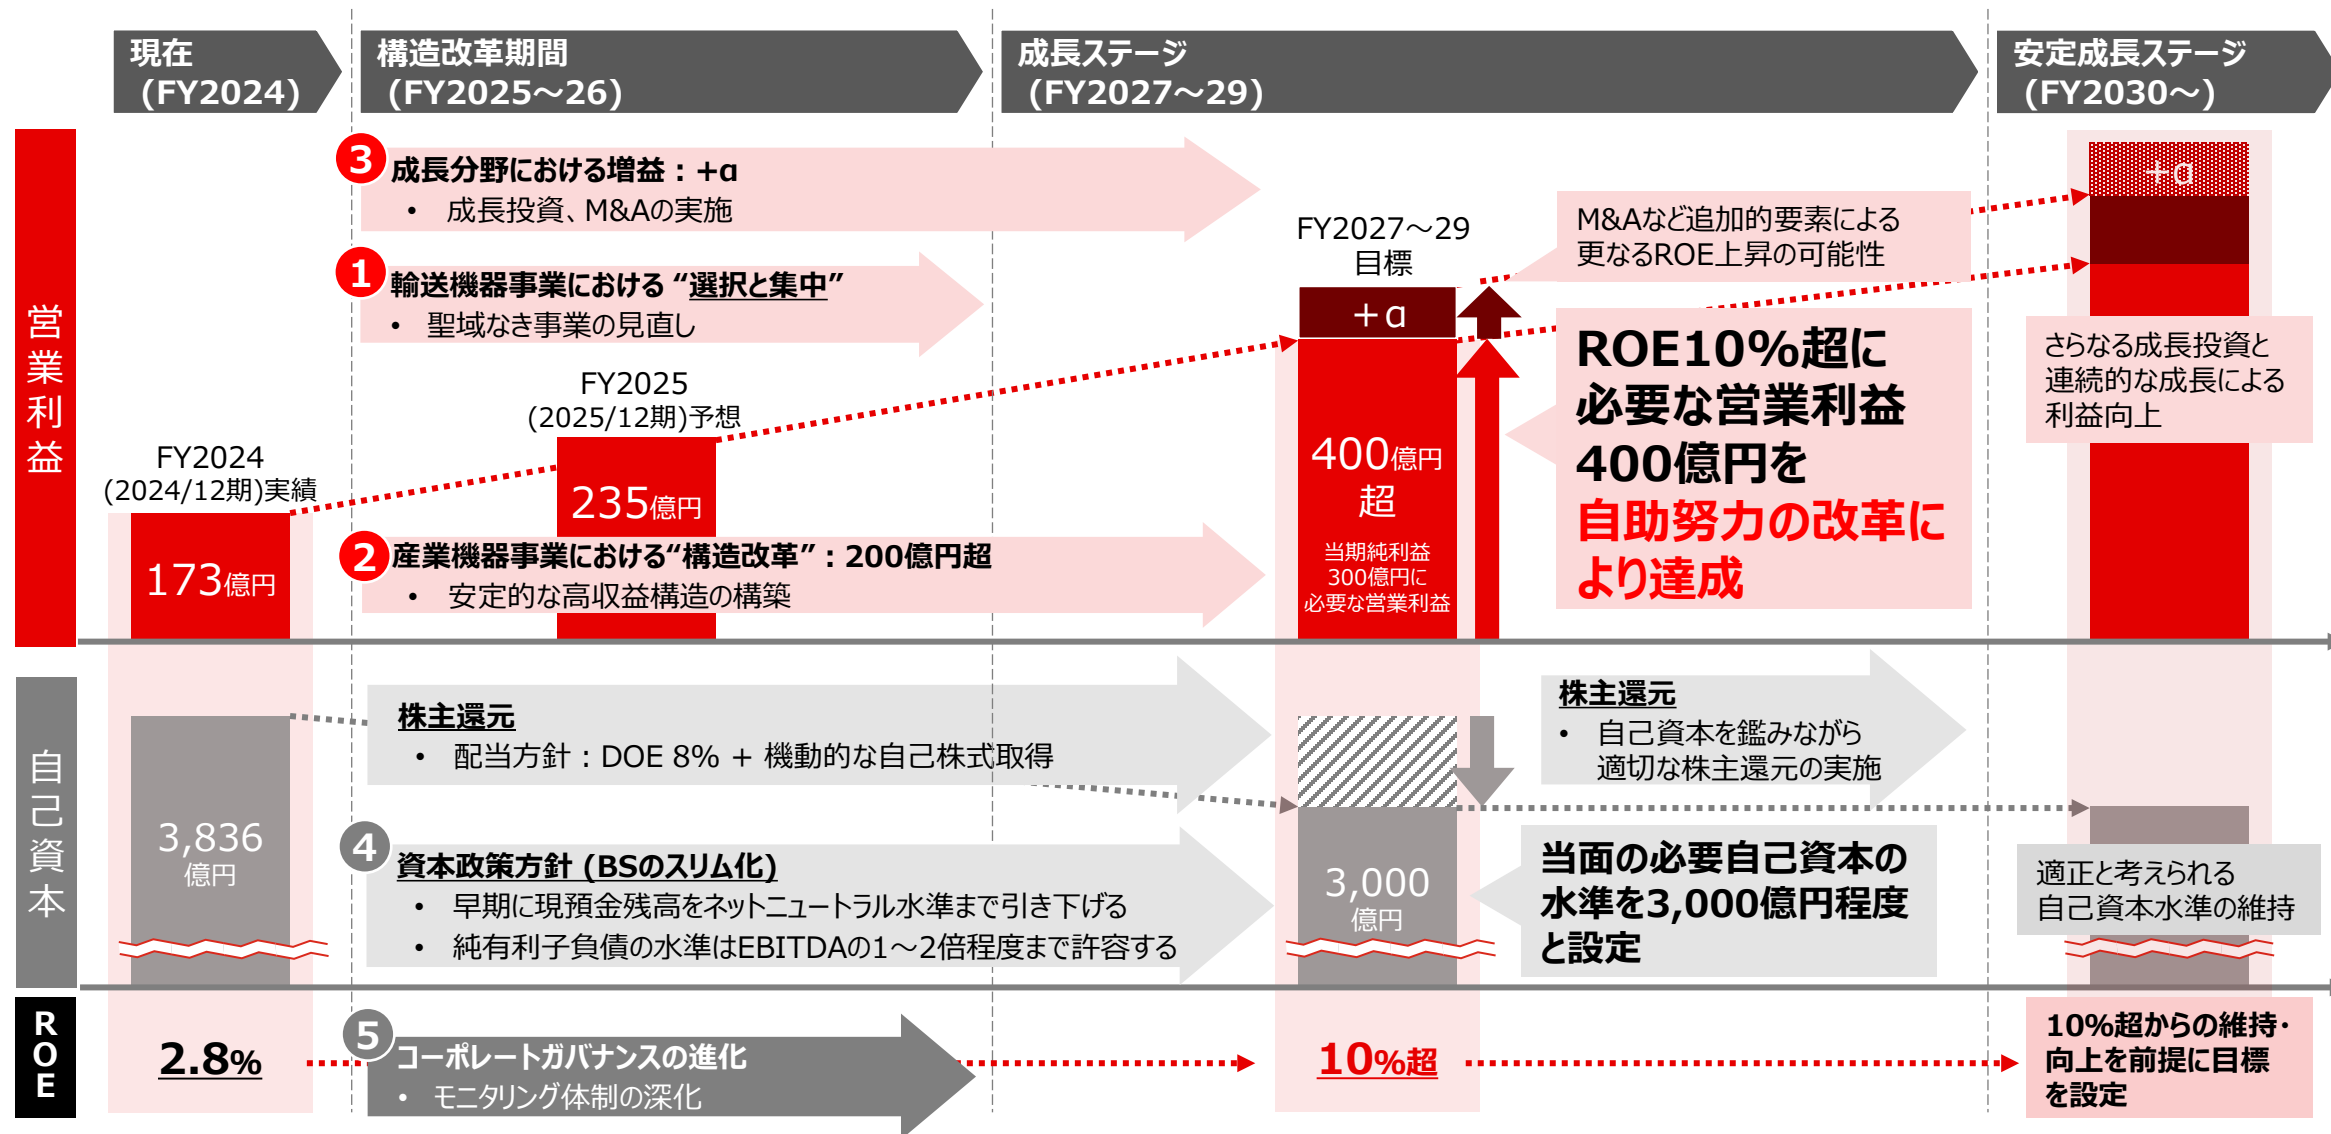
現在
(FY2024)

構造改革期間
(FY2025～26)

成長ステージ
(FY2027～29)

安定成長ステージ
(FY2030～)

営業利益

3 成長分野における増益：+α
• 成長投資、M&Aの実施

1 輸送機器事業における“選択と集中”
• 聖域なき事業の見直し

FY2027～29
目標

+α

M&Aなど追加的要素による更なるROE上昇の可能性

+α

FY2025
(2025/12期)予想

FY2024
(2024/12期)実績

235億円

173億円

400億円超

当期純利益300億円に必要な営業利益

ROE10%超に必要な営業利益400億円を自助努力の改革により達成

さらなる成長投資と連続的な成長による利益向上

2 産業機器事業における“構造改革”：200億円超
• 安定的な高収益構造の構築

自己資本

株主還元
• 配当方針：DOE 8% + 機動的な自己株式取得

株主還元
• 自己資本を鑑みながら適切な株主還元の実施

3,836億円

4 資本政策方針 (BSのスリム化)
• 早期に現預金残高をネットニュートラル水準まで引き下げる
• 純有利子負債の水準はEBITDAの1～2倍程度まで許容する

3,000億円

当面の必要自己資本の水準を3,000億円程度と設定

適正と考えられる自己資本水準の維持

ROE

2.8%

5 コーポレートガバナンスの進化
• モニタリング体制の深化

10%超

10%超からの維持・向上を前提に目標を設定